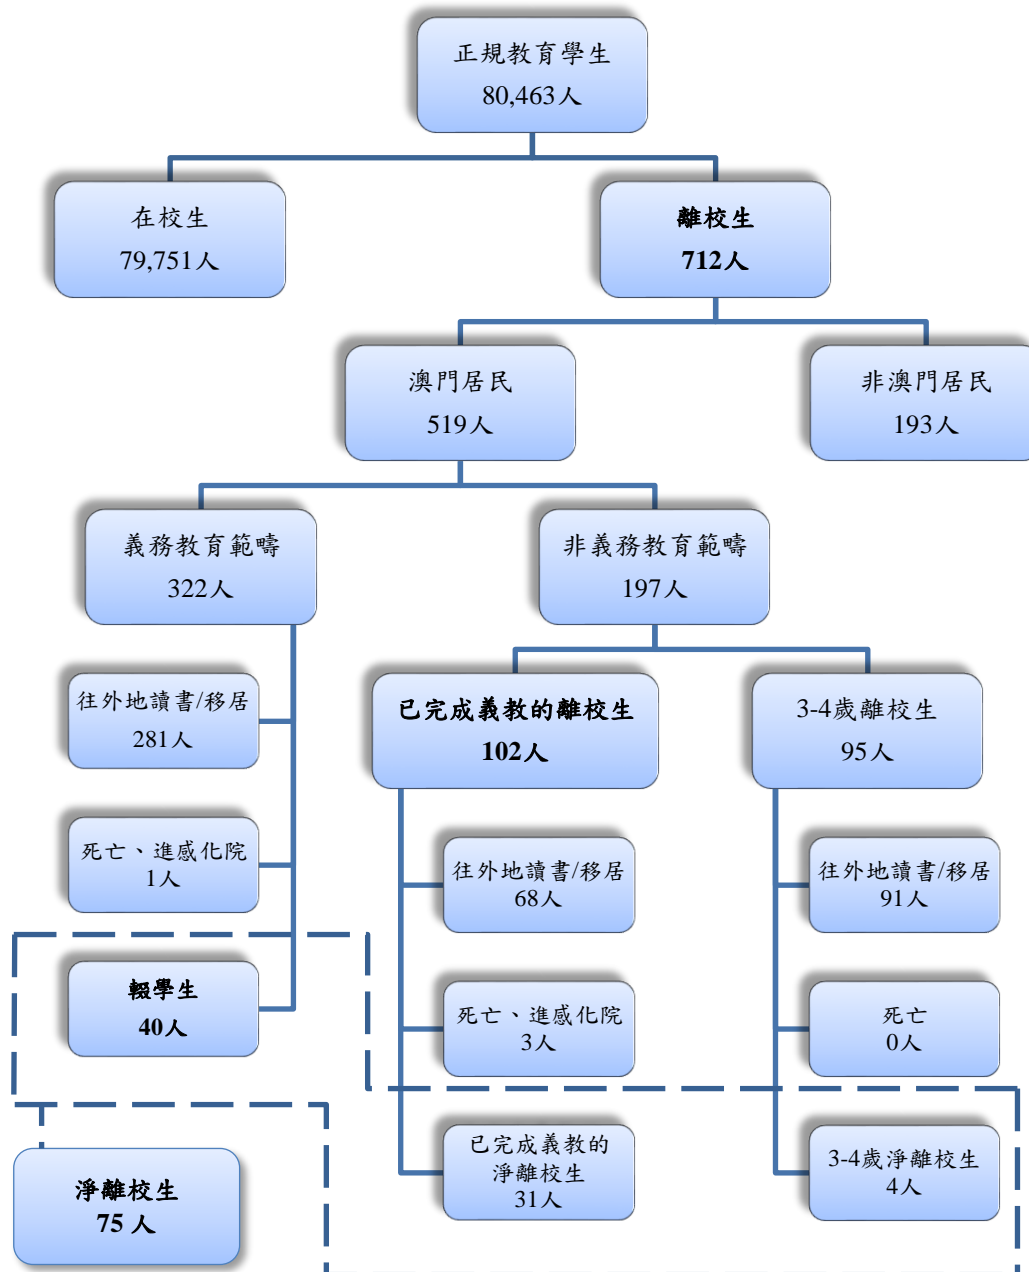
正規教育學生
80,463人

在校生
79,751人

離校生
712人

澳門居民
519人

非澳門居民
193人

義務教育範疇
322人

非義務教育範疇
197人

往外地讀書/移居
281人

死亡、進感化院
1人

輟學生
40人

已完成義教的離校生
102人

3-4歲離校生
95人

往外地讀書/移居
68人

死亡、進感化院
3人

已完成義教的淨離校生
31人

往外地讀書/移居
91人

死亡
0人

3-4歲淨離校生
4人

淨離校生
75 人